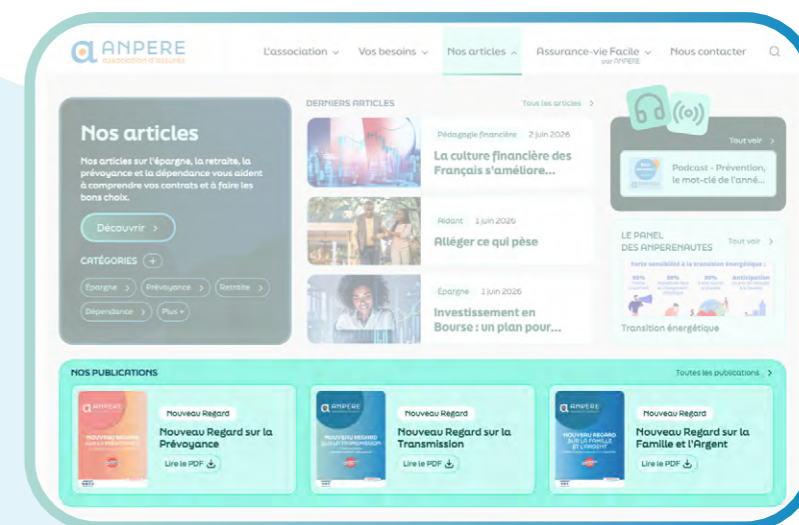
ANPERE
association d'assurés

L'association ⌄ Vos besoins ⌄ Nos articles ⌄ Assurance-vie Facile ⌄ par ANPERE Nous contacter

Nos articles

Nos articles sur l'épargne, la retraite, la prévoyance et la dépendance vous aident à comprendre vos contrats et à faire les bons choix.

Découvrir >

CATÉGORIES +

Épargne > Prévoyance > Retraite > Dépendance > Plus +

DERNIERS ARTICLES Tous les articles >

Pédagogie financière 2 juin 2026
La culture financière des Français s'améliore...

Aidant 1 juin 2026
Alléger ce qui pèse

Épargne 1 juin 2026
Investissement en Bourse : un plan pour...

Tout voir >

Podcast - Prévention, le mot-clé de l'anné...

LE PANEL DES ANPERENAUTES Tout voir >

Forte sensibilité à la transition énergétique
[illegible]

Transition énergétique

NOS PUBLICATIONS Toutes les publications >

Nouveau Regard
Nouveau Regard sur la Prévoyance
Lire le PDF

Nouveau Regard
Nouveau Regard sur la Transmission
Lire le PDF

Nouveau Regard
Nouveau Regard sur la Famille et l'Argent
Lire le PDF